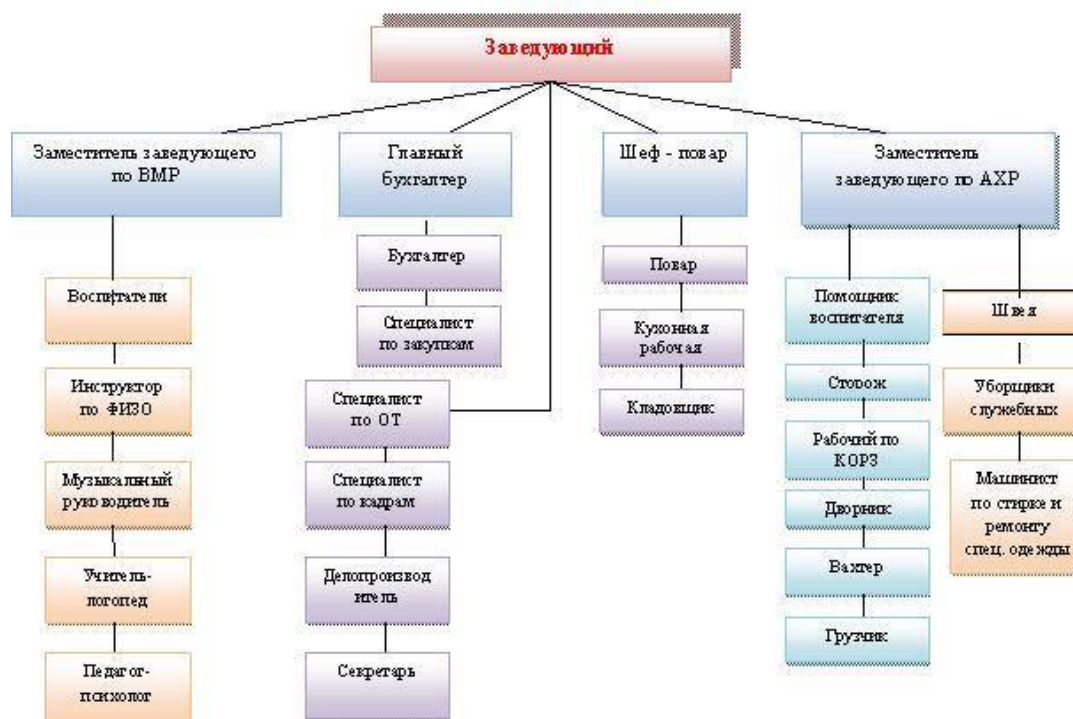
Заведующий

Заместитель заведующего по ВМР

Воспитатели

Инструктор по ФИЗО

Музыкалный руководитель

Учитель-логопед

Педагог-психолог

Главный бухгалтер

Бухгалтер

Специалист по закупкам

Специалист по ОТ

Специалист по кадрам

Делопроизводитель

Секретарь

Шеф - повар

Повар

Кухонная рабочая

Кладовщик

Заместитель заведующего по АХР

Помощник воспитателя

Сторож

Рабочий по КОРЗ

Дворник

Вахтер

Грузчик

Швея

Уборщики служебных

Машинист по стирке и ремонту спец. одежды